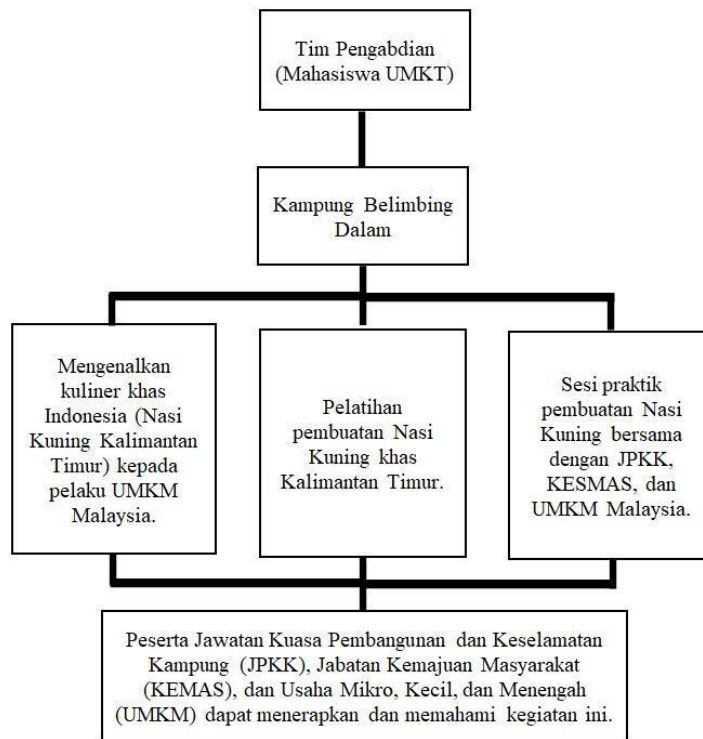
Tim Pengabdian (Mahasiswa UMKT)

Kampung Belimbing Dalam

Mengenalkan kuliner khas Indonesia (Nasi Kuning Kalimantan Timur) kepada pelaku UMKM Malaysia.

Pelatihan pembuatan Nasi Kuning khas Kalimantan Timur.

Sesi praktik pembuatan Nasi Kuning bersama dengan JPKK, KESMAS, dan UMKM Malaysia.

Peserta Jawatan Kuasa Pembangunan dan Keselamatan Kampung (JPKK), Jabatan Kemajuan Masyarakat (KEMAS), dan Usaha Mikro, Kecil, dan Menengah (UMKM) dapat menerapkan dan memahami kegiatan ini.